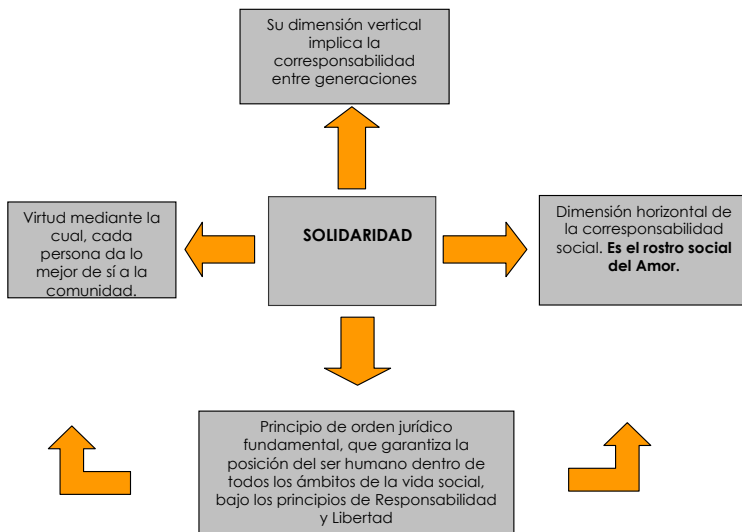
Su dimensión vertical implica la corresponsabilidad entre generaciones

Virtud mediante la cual, cada persona da lo mejor de sí a la comunidad.

SOLIDARIDAD

Dimensión horizontal de la corresponsabilidad social. **Es el rostro social del Amor.**

Principio de orden jurídico fundamental, que garantiza la posición del ser humano dentro de todos los ámbitos de la vida social, bajo los principios de Responsabilidad y Libertad